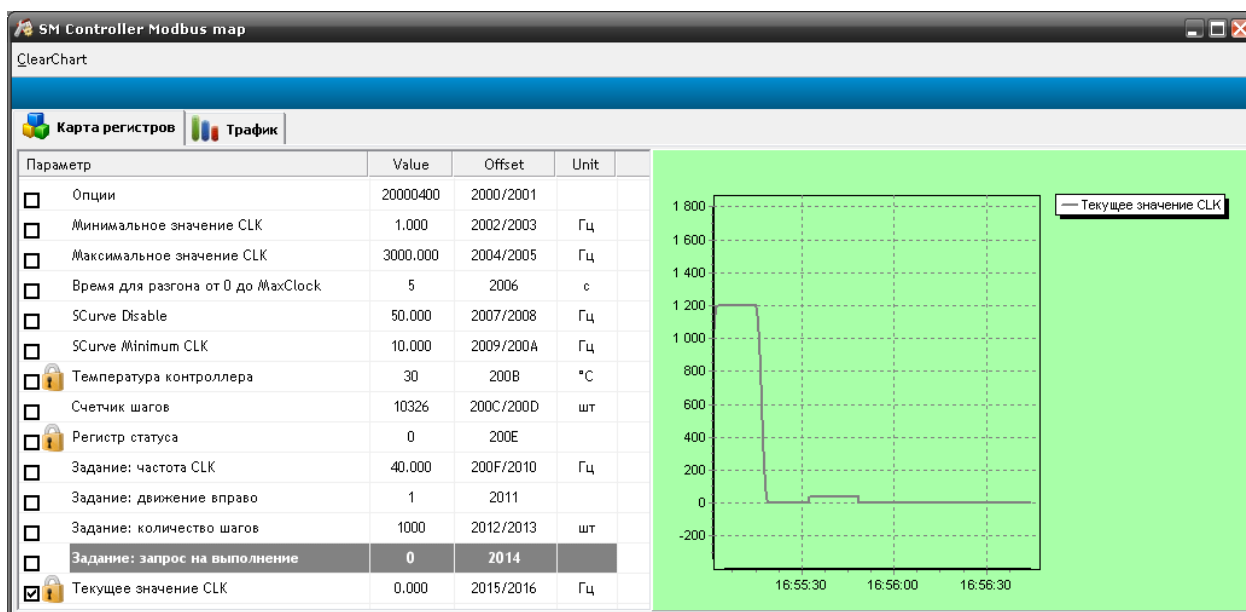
SM Controller Modbus map

ClearChart

Карта регистров | Трафик

| Параметр | Value | Offset | Unit |
|---|---|---|---|
| Опции | 20000400 | 2000/2001 | |
| Минимальное значение CLK | 1.000 | 2002/2003 | Гц |
| Максимальное значение CLK | 3000.000 | 2004/2005 | Гц |
| Время для разгона от 0 до MaxClock | 5 | 2006 | с |
| SCurve Disable | 50.000 | 2007/2008 | Гц |
| SCurve Minimum CLK | 10.000 | 2009/200A | Гц |
| Температура контроллера | 30 | 200B | °C |
| Счетчик шагов | 10326 | 200C/200D | шт |
| Регистр статуса | 0 | 200E | |
| Задание: частота CLK | 40.000 | 200F/2010 | Гц |
| Задание: движение вправо | 1 | 2011 | |
| Задание: количество шагов | 1000 | 2012/2013 | шт |
| Задание: запрос на выполнение | 0 | 2014 | |
| Текущее значение CLK | 0.000 | 2015/2016 | Гц |

Текущее значение CLK

1 800
1 600
1 400
1 200
1 000
800
600
400
200
0
-200

16:55:30 16:56:00 16:56:30